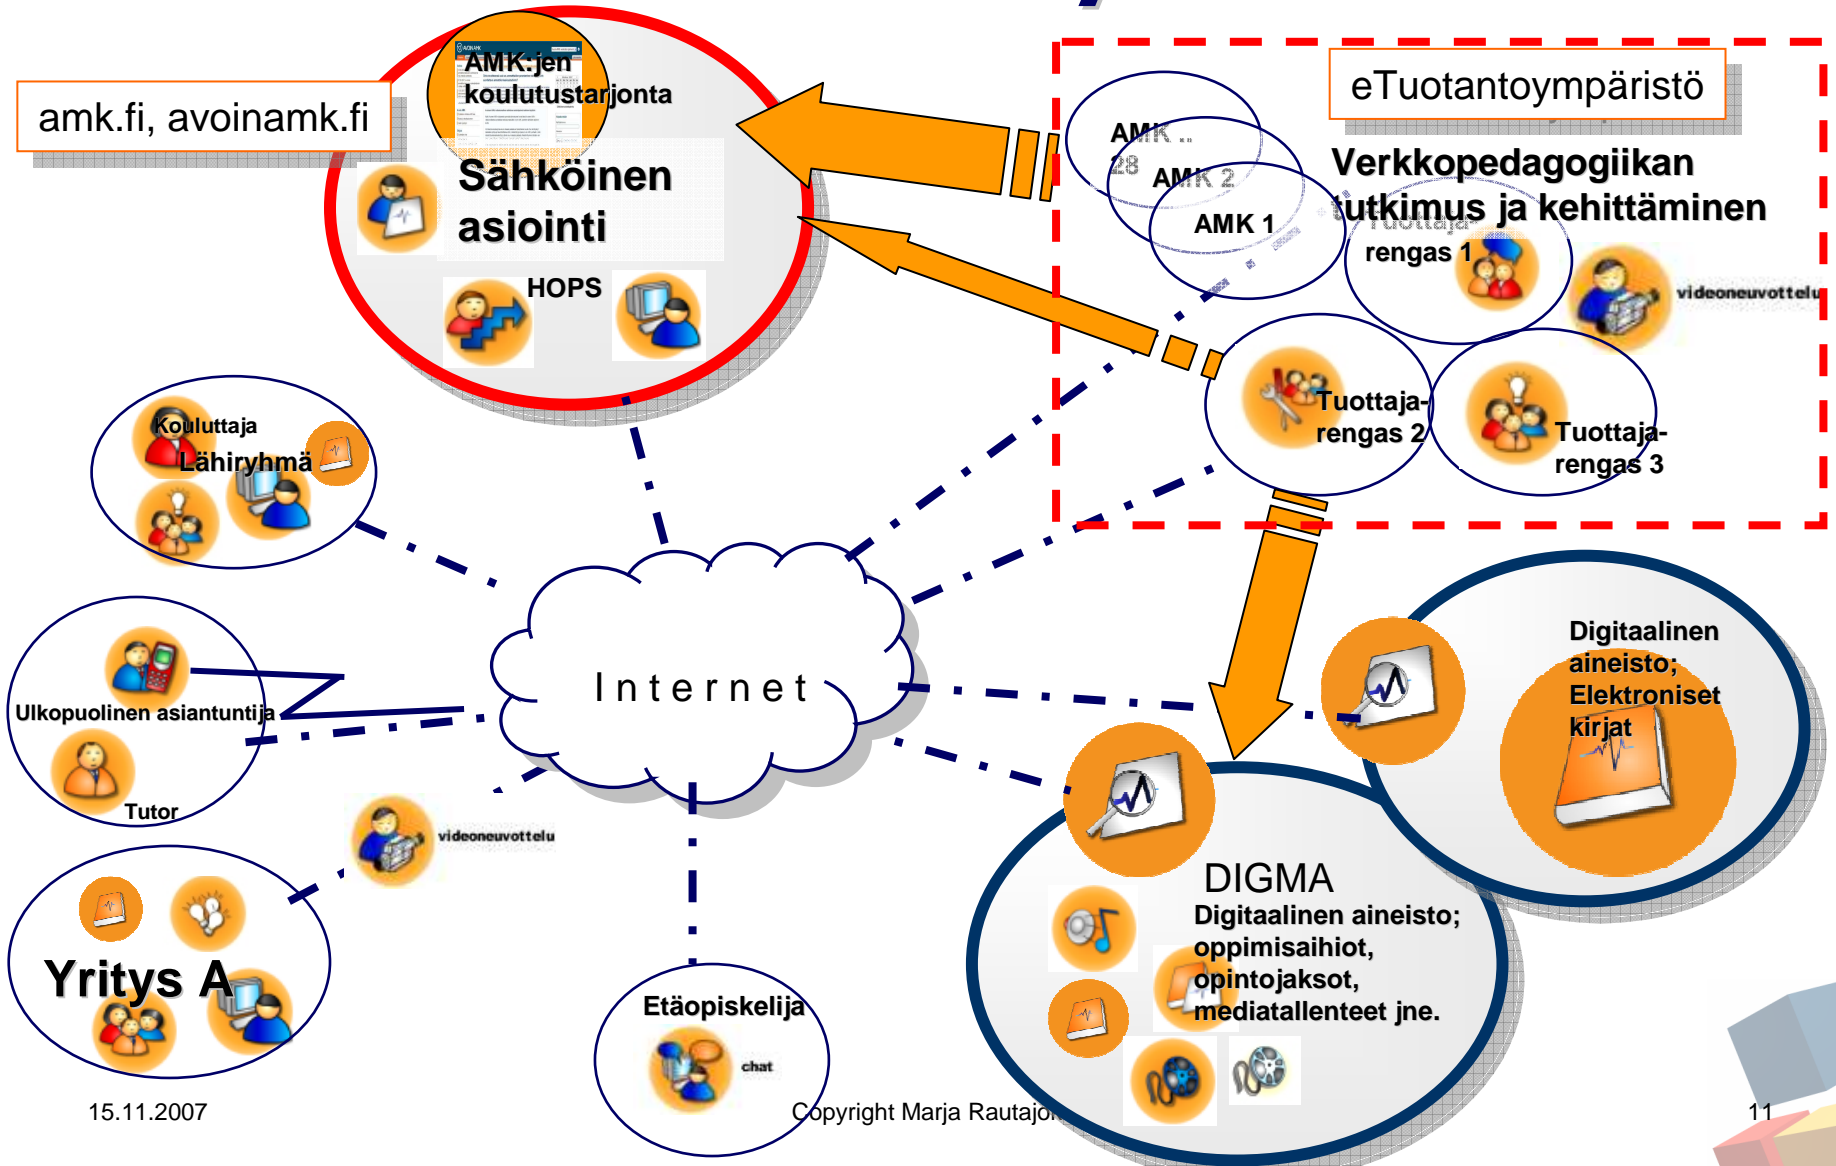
amk.fi, avoinamk.fi

AMK:jen koulutustarjonta

Sähköinen asiointi

HOPS

eTuotantoympäristö

AMK ..
28
AMK 2
AMK 1

Verkkopedagogiikan tutkimus ja kehittäminen

Tuottaja-rengas 1

videoneuvottelu

Tuottaja-rengas 2

Tuottaja-rengas 3

Kouluttaja
Lähiryhmä

Internet

Ulkopuolinen asiantuntija

Tutor

videoneuvottelu

Yritys A

Etäopiskelija

chat

Digitaalinen aineisto; Elektroniset kirjat

DIGMA
Digitaalinen aineisto; oppimisaihiot, opintojaksot, mediatallenteet jne.

15.11.2007

Copyright Marja Rautajo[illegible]

11